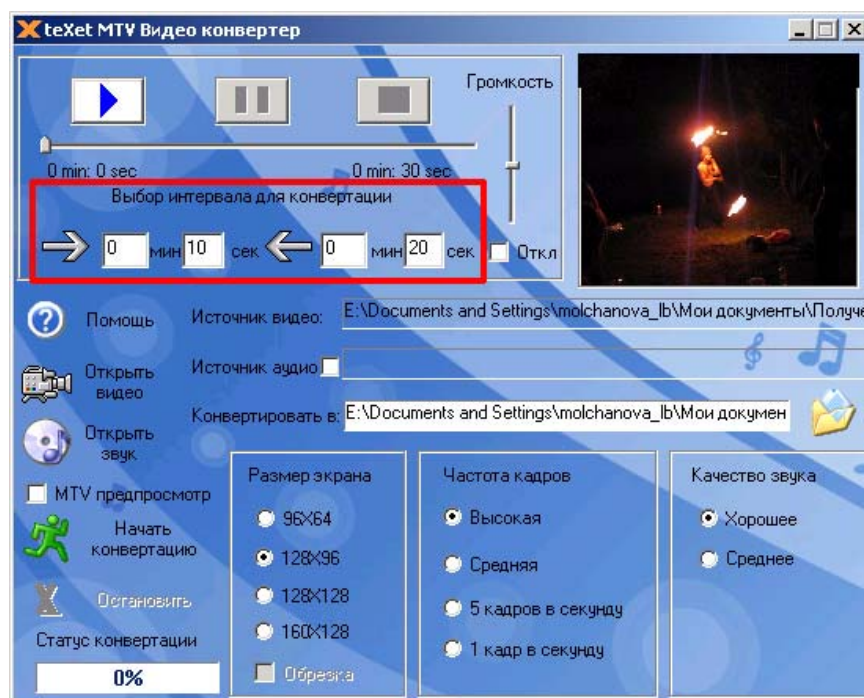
teXet MTV Видео конвертер

Громкость

0 min: 0 sec

0 min: 30 sec

Выбор интервала для конвертации

0 мин 10 сек 0 мин 20 сек

Откл

Помощь

Источник видео: E:\Documents and Settings\molchanova_lb\Мои документы\Получе

Открыть видео

Источник аудио

Конвертировать в: E:\Documents and Settings\molchanova_lb\Мои докумен

Открыть звук

MTV предпросмотр

Начать конвертацию

Остановить

Статус конвертации

0%

Размер экрана

96Х64

128Х96

128Х128

160Х128

Обрезка

Частота кадров

Высокая

Средняя

5 кадров в секунду

1 кадр в секунду

Качество звука

Хорошее

Среднее